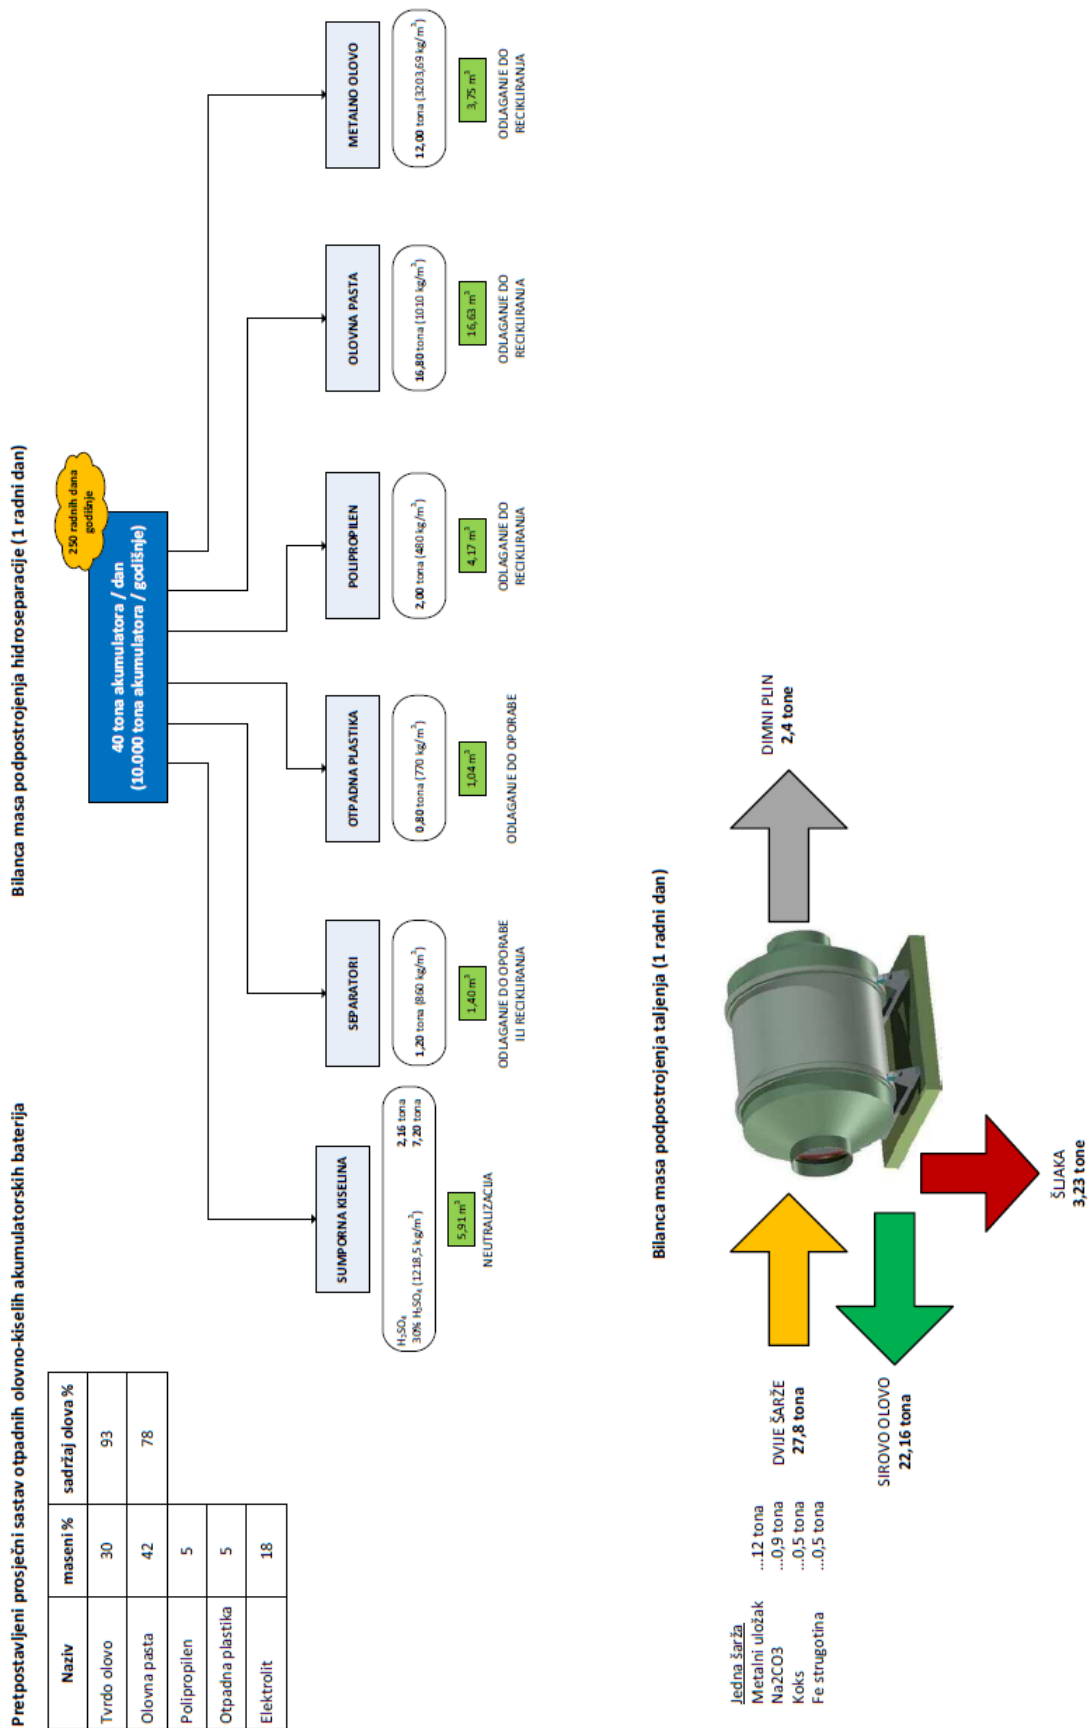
Pretpostavljeni prosječni sastav otpadnih olovno-kiselih akumulatorskih baterija

| Naziv | maseni % | sadržaj olova % |
|---|---|---|
| Tvrdo olovo | 30 | 93 |
| Olovna pasta | 42 | 78 |
| Polipropilen | 5 | |
| Otpadna plastika | 5 | |
| Elektrolit | 18 | |

Bilanca masa podpostrojenja hidroseparacije (1 radni dan)

250 radnih dana godišnje

40 tona akumulatora / dan
(10.000 tona akumulatora / godišnje)

SUMPORNA KISELINA
$H_2SO_4$ 2,16 tona
30% $H_2SO_4$ (1218,5 kg/m$^3$) 7,20 tona
5,91 m$^3$
NEUTRALIZACIJA

SEPARATORI
1,20 tona (860 kg/m$^3$)
1,40 m$^3$
ODLAGANJE DO OPORABE ILI RECIKLIRANJA

OTPADNA PLASTIKA
0,80 tona (770 kg/m$^3$)
1,04 m$^3$
ODLAGANJE DO OPORABE

POLIPROPILEN
2,00 tona (480 kg/m$^3$)
4,17 m$^3$
ODLAGANJE DO RECIKLIRANJA

OLOVNA PASTA
16,80 tona (1010 kg/m$^3$)
16,63 m$^3$
ODLAGANJE DO RECIKLIRANJA

METALNO OLOVO
12,00 tona (3203,69 kg/m$^3$)
3,75 m$^3$
ODLAGANJE DO RECIKLIRANJA

Bilanca masa podpostrojenja taljenja (1 radni dan)

DIMNI PLIN
2,4 tone

DVIJE ŠARŽE
27,8 tona

SIROVO OLOVO
22,16 tona

ŠLJAKA
3,23 tone

Jedna šarža
Metalni uložak ...12 tona
Na2CO3 ...0,9 tona
Koks ...0,5 tona
Fe strugotina ...0,5 tona